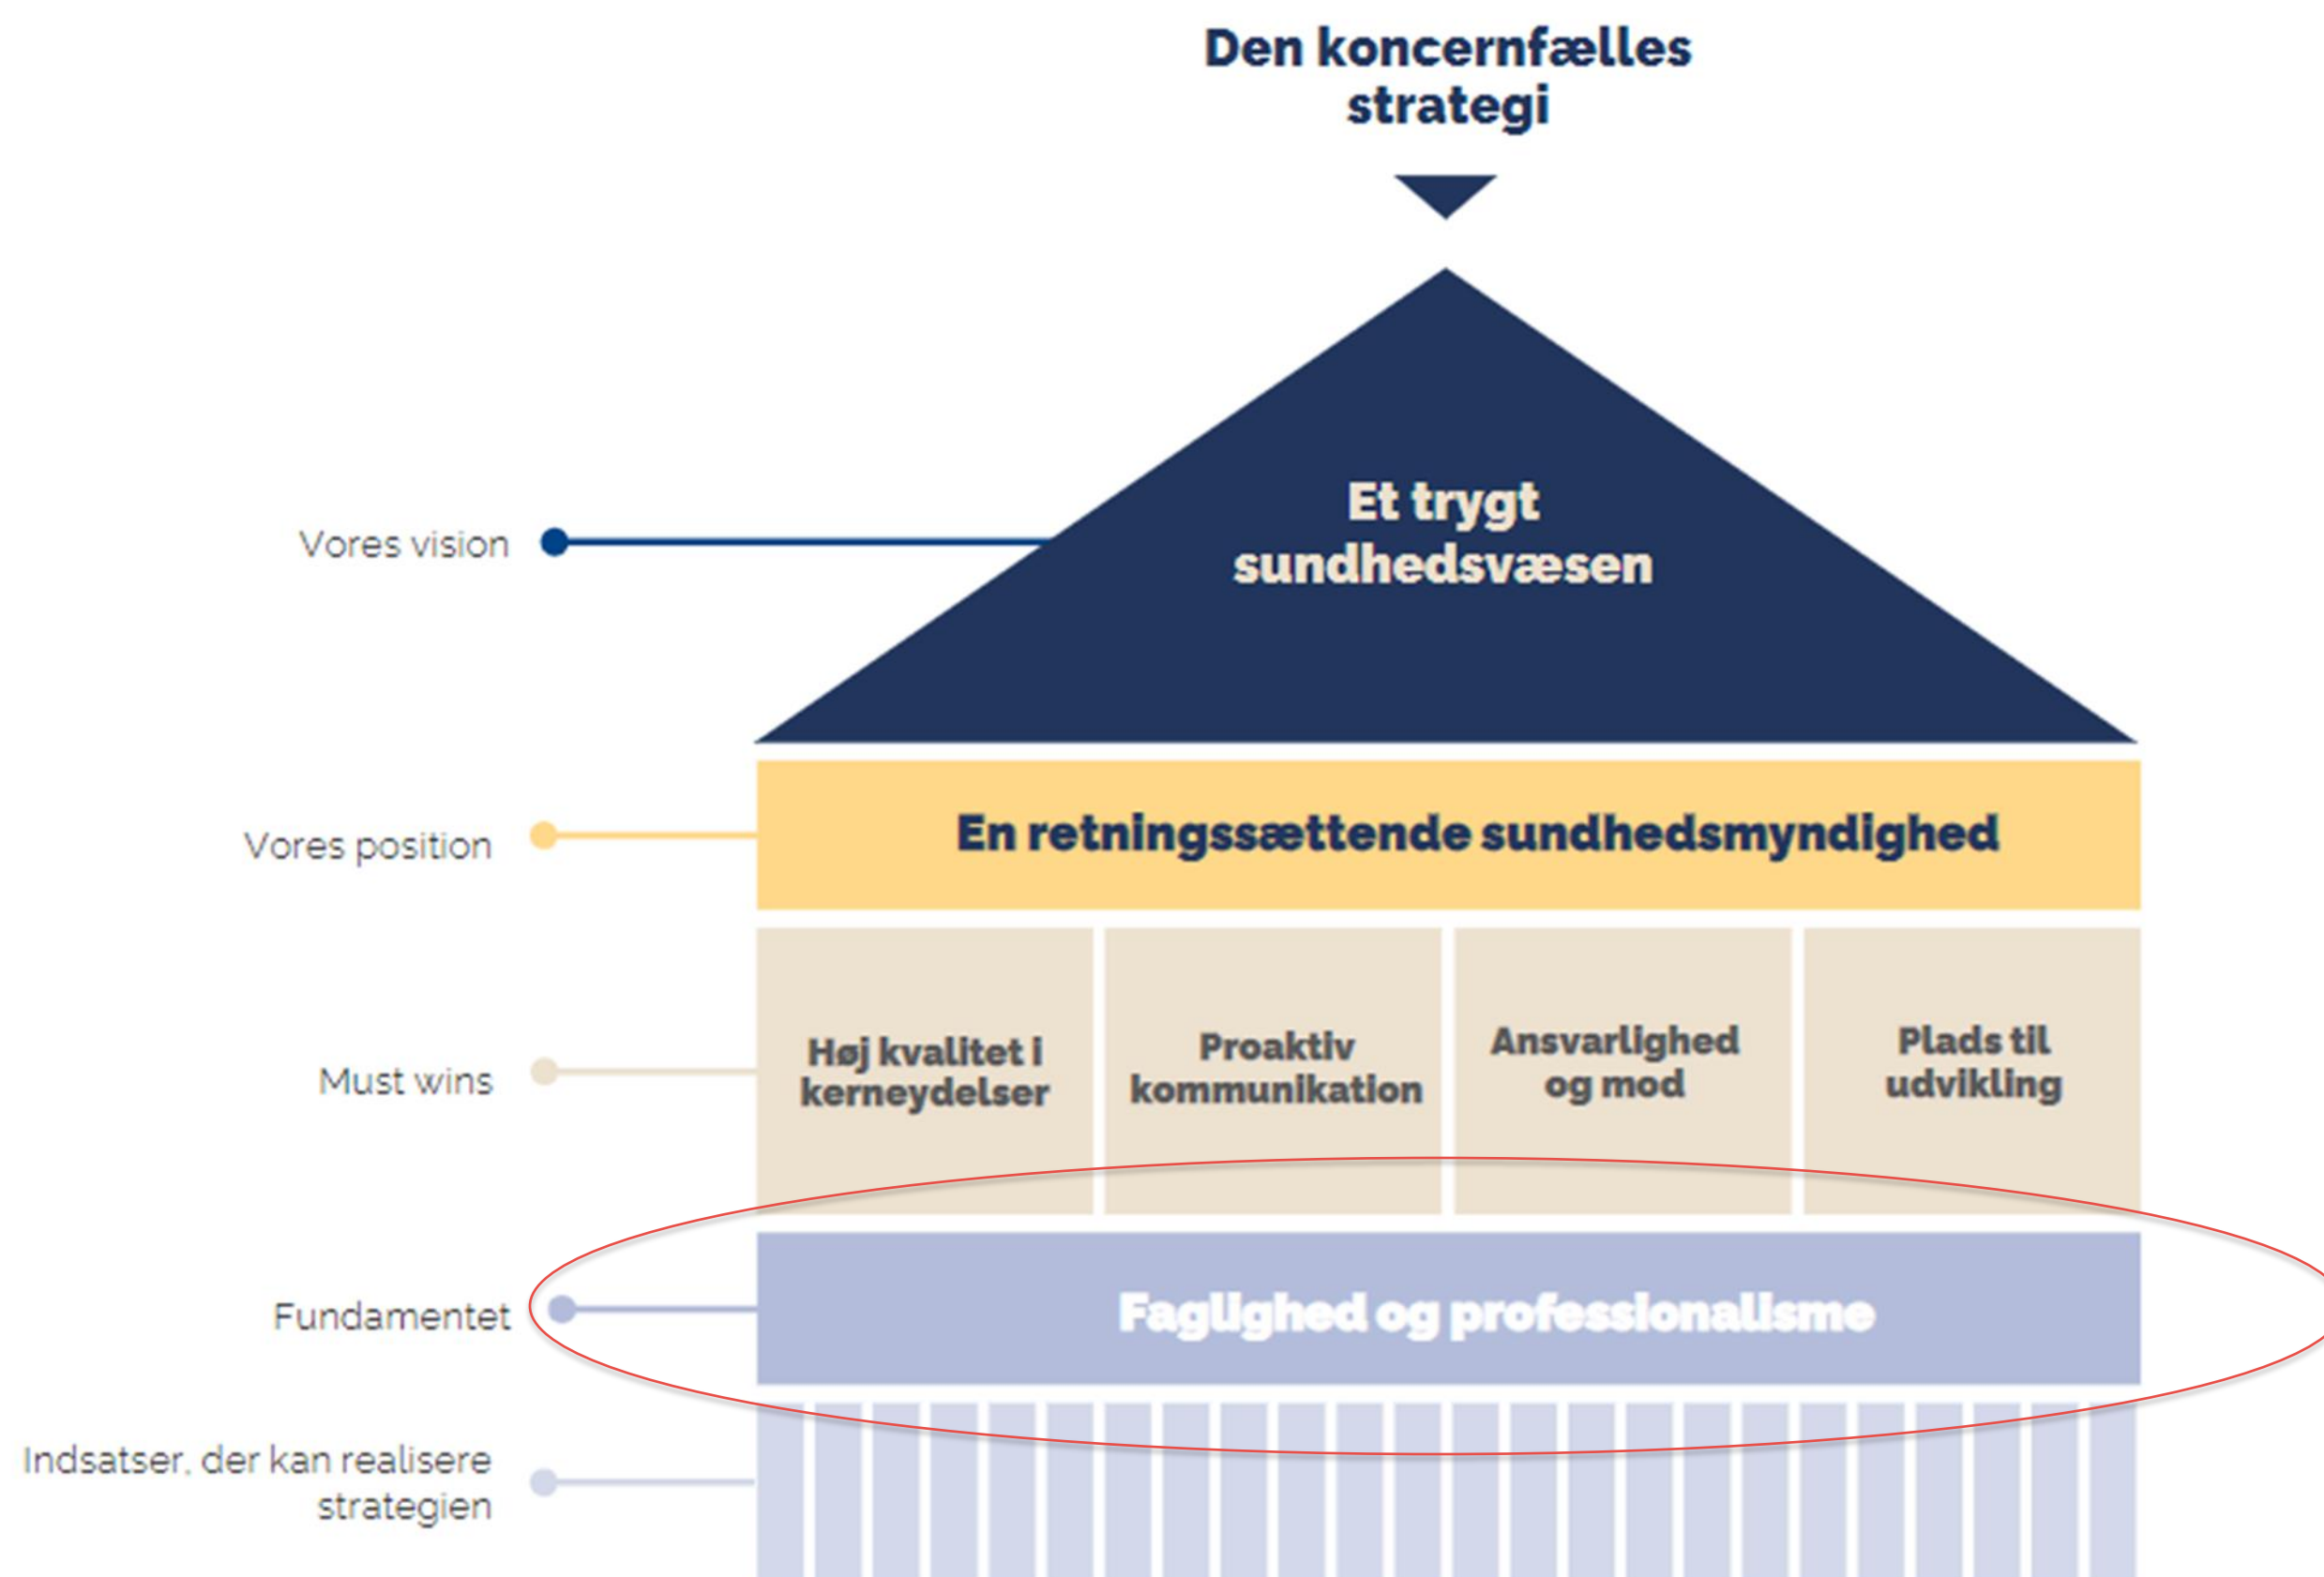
Den koncernfælles strategi

Vores vision

Et trygt sundhedsvæsen

Vores position

En retningssættende sundhedsmyndighed

Must wins

Høj kvalitet i kerneydelser

Proaktiv kommunikation

Ansvarlighed og mod

Plads til udvikling

Fundamentet

Faglighed og professionalisme

Indsatser, der kan realisere strategien